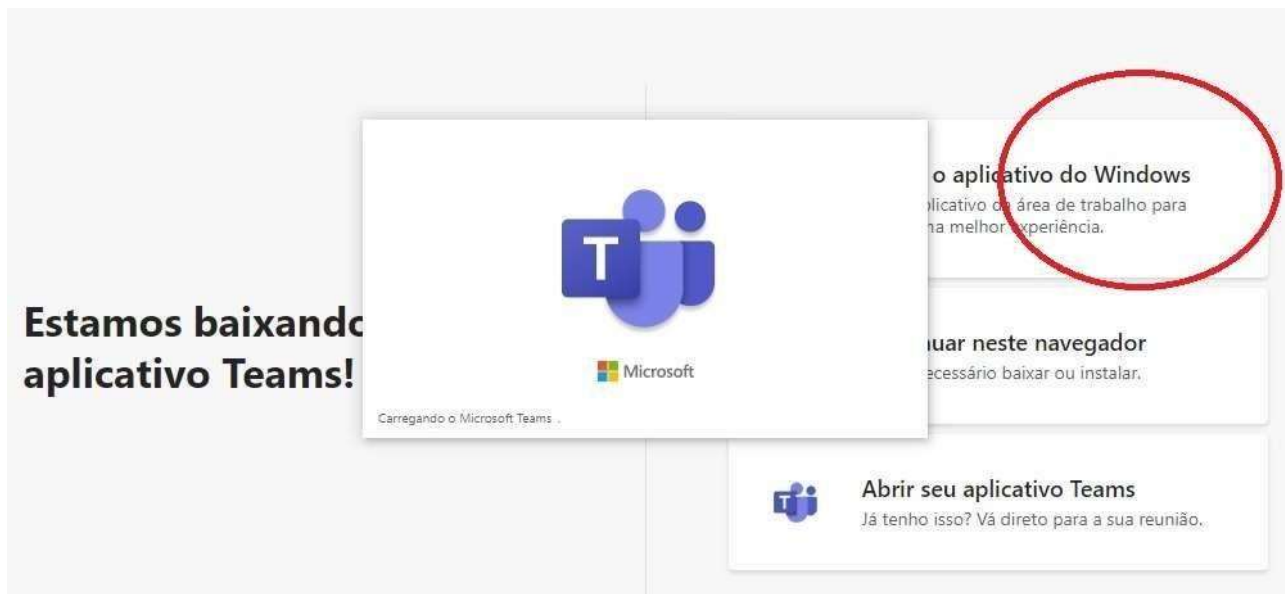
Estamos baixando
aplicativo Teams!

T

Microsoft

Carregando o Microsoft Teams .

o aplicativo do Windows
plicativo de área de trabalho para
na melhor experiência.

uar neste navegador
ecessário baixar ou instalar.

Abrir seu aplicativo Teams
Já tenho isso? Vá direto para a sua reunião.